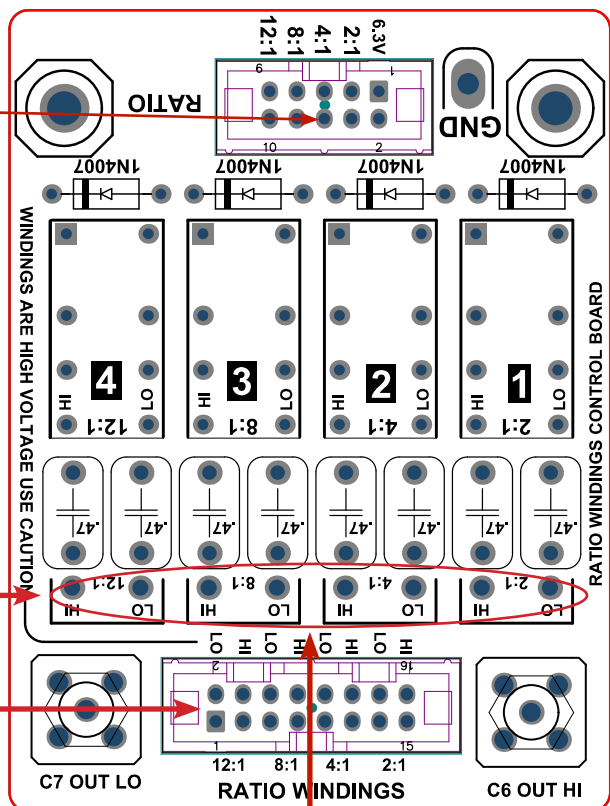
12:1 8:1 4:1 2:1 6.3V

6 1

RATIO

GND

10 2

1N4007 1N4007 1N4007 1N4007

WINDINGS ARE HIGH VOLTAGE USE CAUTION

4
HI LO
12:1

3
HI LO
8:1

2
HI LO
4:1

1
HI LO
2:1

RATIO WINDINGS CONTROL BOARD

.47 .47 .47 .47 .47 .47 .47 .47

12:1
HI LO

8:1
HI LO

4:1
HI LO

2:1
HI LO

LO HI LO HI LO HI LO HI

2 16

1 15

12:1 8:1 4:1 2:1

C7 OUT LO

RATIO WINDINGS

C6 OUT HI